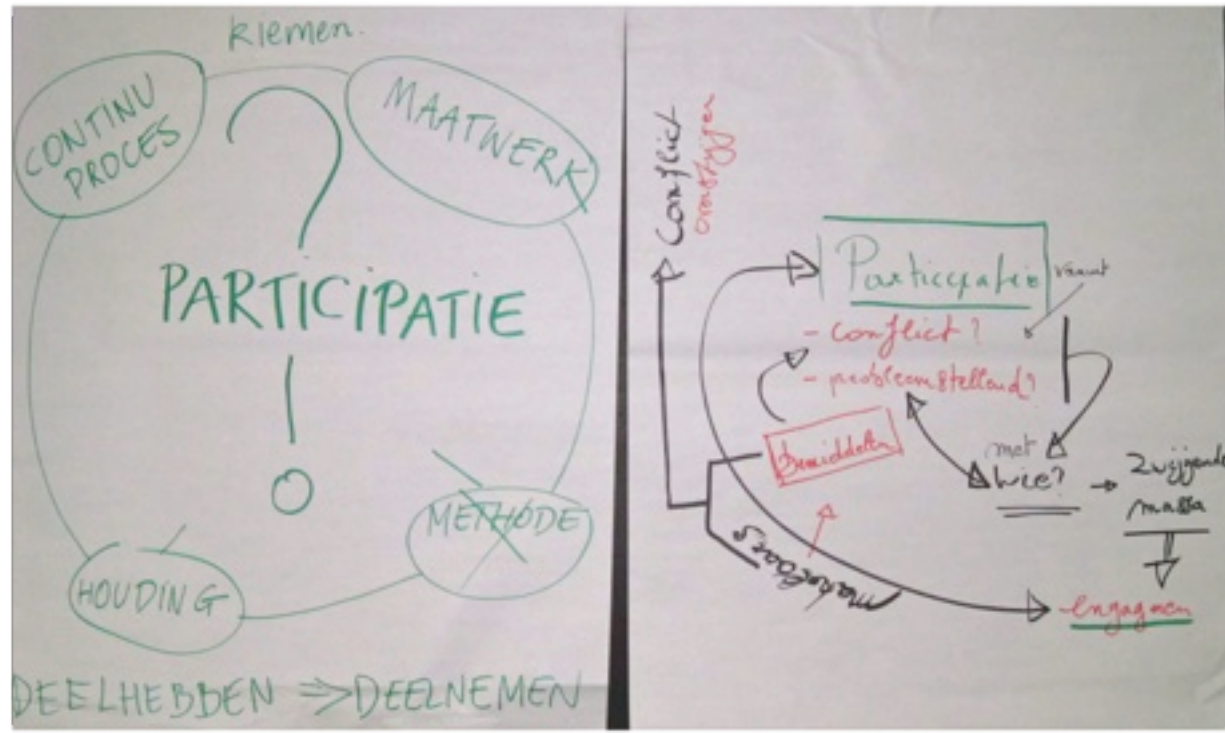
klemen.

CONTINU PROCES

MAATWERK

?

PARTICIPATIE

!

O

METHODE

HOUDING

DEELHEBBEN ⇒ DEELNEMEN

Conflict
overbruggen

Participatie
vanuit

- conflict ?
- probleemstelling?

bemiddelen

met
wie?

Zwijgende
massa

Makelaars

engageren